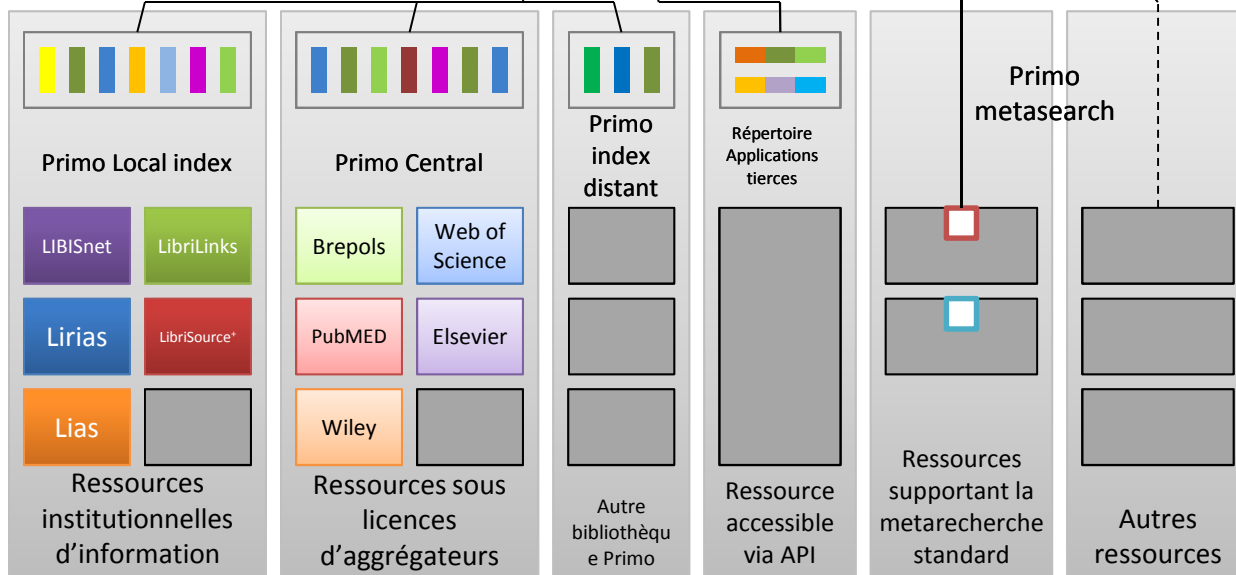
Primo metasearch

Primo Local index

LIBISnet

LibriLinks

Lirias

LibriSource+

Lias

Ressources institutionnelles d'information

Primo Central

Brepols

Web of Science

PubMED

Elsevier

Wiley

Ressources sous licences d'aggrégateurs

Primo index distant

Autre bibliothèque Primo

Répertoire Applications tierces

Ressource accessible via API

Ressources supportant la metarecherche standard

Autres ressources